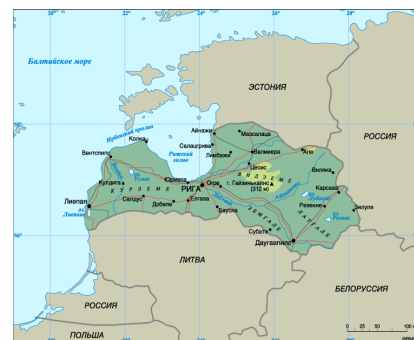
Балтийское море
ЭСТОНИЯ
РОССИЯ
Ирбенский пролив
Колка
Айнажи
Мазсалаца
Салацгрива
Валмиера
Алуксне
Рижский залив
Лимбажи
Вентспилс
Цесис
Гулбене
Кулдига
Юрмала
РИГА
Огре
г. Гайзинькалнс (312 м)
Мадона
Балви
Карсава
Лиепая
Салдус
Добеле
Елгава
Бауска
Резекне
Зилупе
Субате
Даугавпилс
К У Р З Е М Е
В И Д З Е М Е
З Е М Г А Л Е
Л А Т Г А Л Е
ЛИТВА
РОССИЯ
БЕЛОРУССИЯ
ПОЛЬША
0 25 50 100